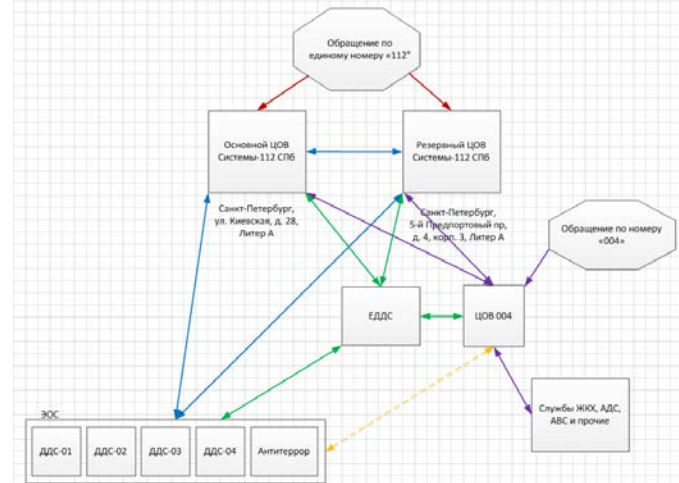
Обращение по единому номеру «112»

Основной ЦОВ Системы-112 СПб

Резервный ЦОВ Системы-112 СПб

Санкт-Петербург, ул. Киевская, д. 28, Литер А

Санкт-Петербург, 5-й Предпортовый пр, д. 4, корп. 3, Литер А

Обращение по номеру «004»

ЕДДС

ЦОВ 004

Службы ЖКХ, АДС, АВС и прочие

ЭОС

ДДС-01

ДДС-02

ДДС-03

ДДС-04

Антитеррор